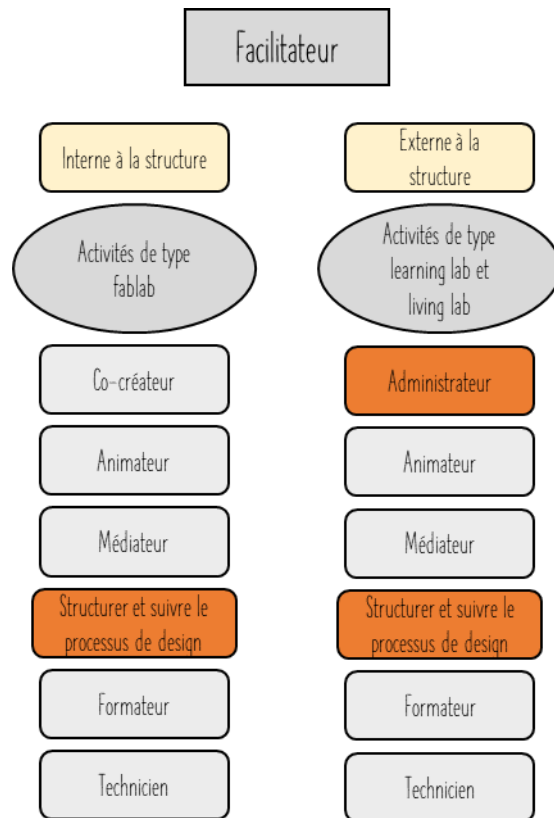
Facilitateur

Interne à la structure

Activités de type fablab

Co-créateur

Animateur

Médiateur

Structurer et suivre le processus de design

Formateur

Technicien

Externe à la structure

Activités de type learning lab et living lab

Administrateur

Animateur

Médiateur

Structurer et suivre le processus de design

Formateur

Technicien